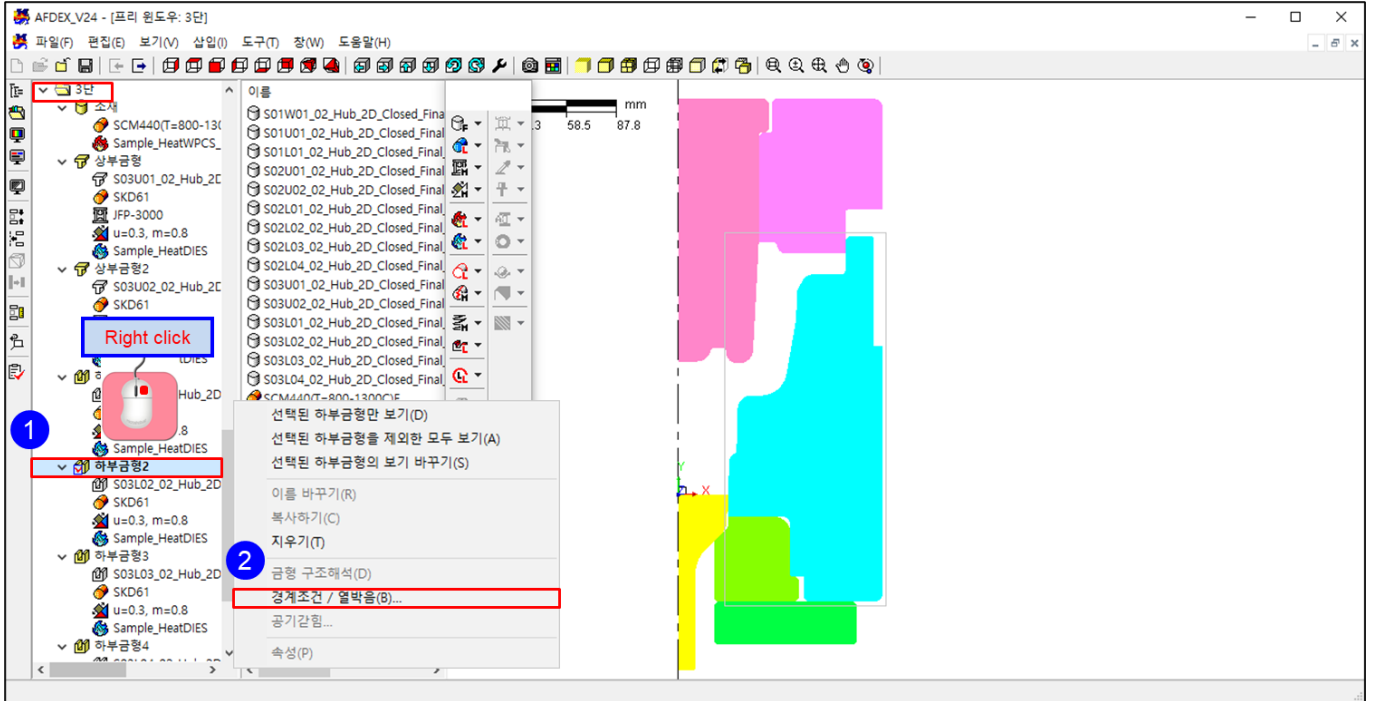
AFDEX_V24 - [프리 윈도우: 3단]

파일(F) 편집(E) 보기(V) 삽입(I) 도구(T) 창(W) 도움말(H)

3단
소재
SCM440(T=800-130
Sample_HeatWPCS_
상부금형
S03U01_02_Hub_2D
SKD61
JFP-3000
u=0.3, m=0.8
Sample_HeatDIES
상부금형2
S03U02_02_Hub_2D
SKD61
Right click
DIES
하
Hub_2D
.8
Sample_HeatDIES
하부금형2
S03L02_02_Hub_2D
SKD61
u=0.3, m=0.8
Sample_HeatDIES
하부금형3
S03L03_02_Hub_2D
SKD61
u=0.3, m=0.8
Sample_HeatDIES
하부금형4

1
2

이름
S01W01_02_Hub_2D_Closed_Fina
S01U01_02_Hub_2D_Closed_Final
S01L01_02_Hub_2D_Closed_Final
S02U01_02_Hub_2D_Closed_Final
S02U02_02_Hub_2D_Closed_Final
S02L01_02_Hub_2D_Closed_Final
S02L02_02_Hub_2D_Closed_Final
S02L03_02_Hub_2D_Closed_Final
S02L04_02_Hub_2D_Closed_Final
S03U01_02_Hub_2D_Closed_Final
S03U02_02_Hub_2D_Closed_Final
S03L01_02_Hub_2D_Closed_Final
S03L02_02_Hub_2D_Closed_Final
S03L03_02_Hub_2D_Closed_Final
S03L04_02_Hub_2D_Closed_Final
SCM440(T=800-1300C)F

선택된 하부금형만 보기(D)
선택된 하부금형을 제외한 모두 보기(A)
선택된 하부금형의 보기 바꾸기(S)
이름 바꾸기(R)
복사하기(C)
지우기(T)
금형 구조해석(D)
경계조건 / 열박음(B)...
공기갇힘...
속성(P)

mm
.3 58.5 87.8
Y
X